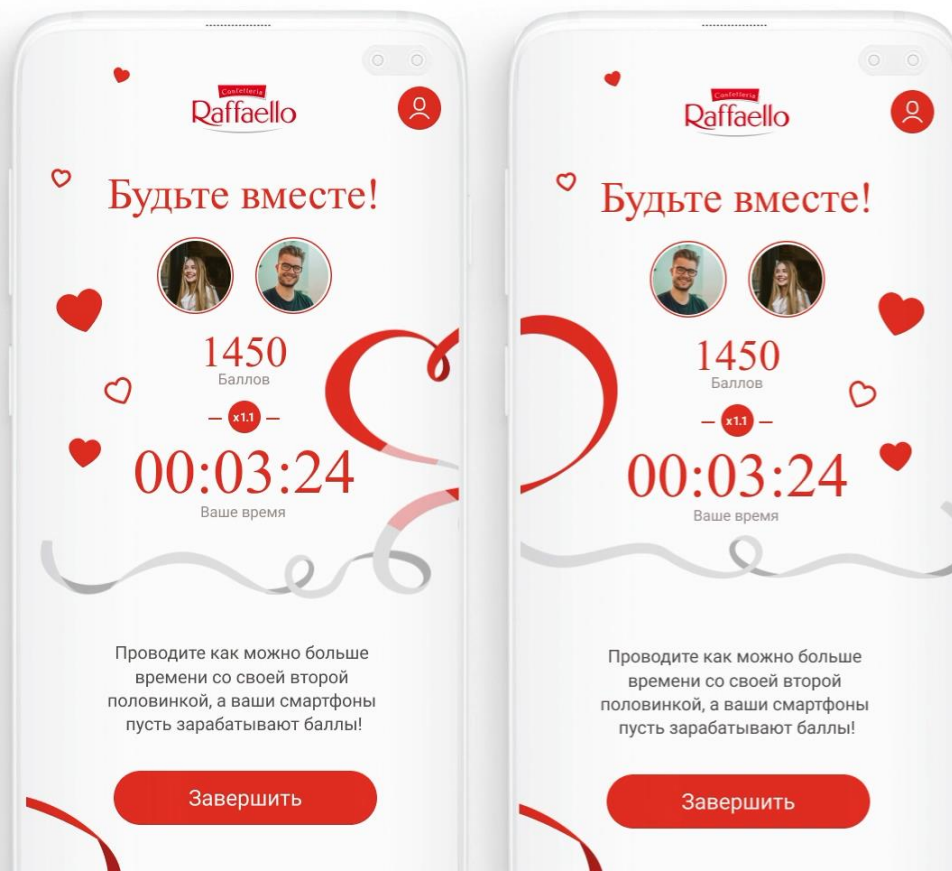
Confetteria
Raffaello

Будьте вместе!

1450
Баллов

x1.1

00:03:24
Ваше время

Проводите как можно больше времени со своей второй половинкой, а ваши смартфоны пусть зарабатывают баллы!

Завершить

Confetteria
Raffaello

Будьте вместе!

1450
Баллов

x1.1

00:03:24
Ваше время

Проводите как можно больше времени со своей второй половинкой, а ваши смартфоны пусть зарабатывают баллы!

Завершить